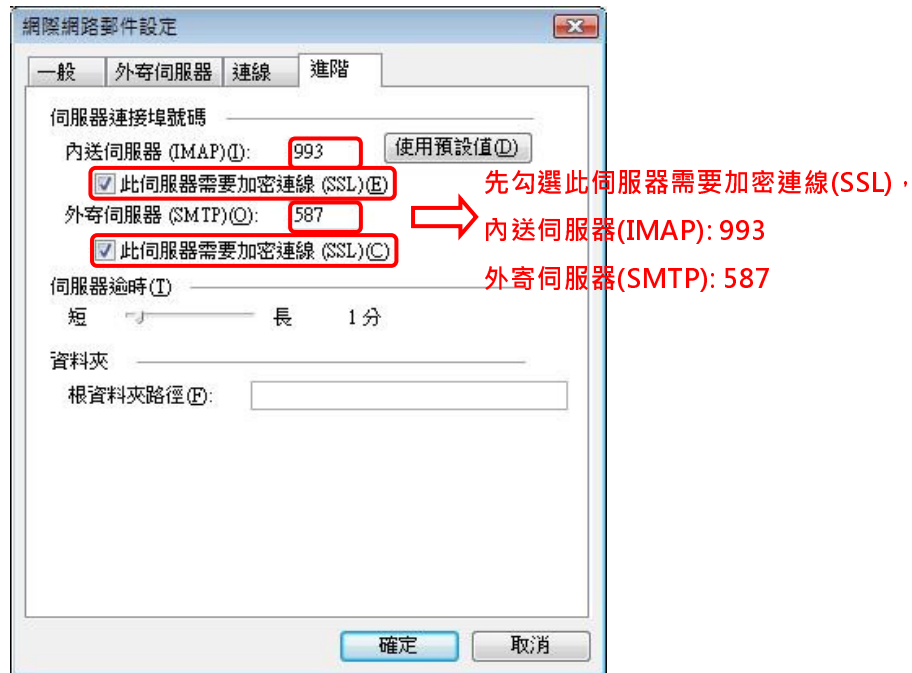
網際網路郵件設定

一般 | 外寄伺服器 | 連線 | 進階

伺服器連接埠號碼

內送伺服器 (IMAP)(I): 993 使用預設值(D)

此伺服器需要加密連線 (SSL)(E)

外寄伺服器 (SMTP)(O): 587

此伺服器需要加密連線 (SSL)(C)

伺服器逾時(T)

短 長 1 分

資料夾

根資料夾路徑(F):

確定 取消

先勾選此伺服器需要加密連線(SSL)，

內送伺服器(IMAP): 993

外寄伺服器(SMTP): 587